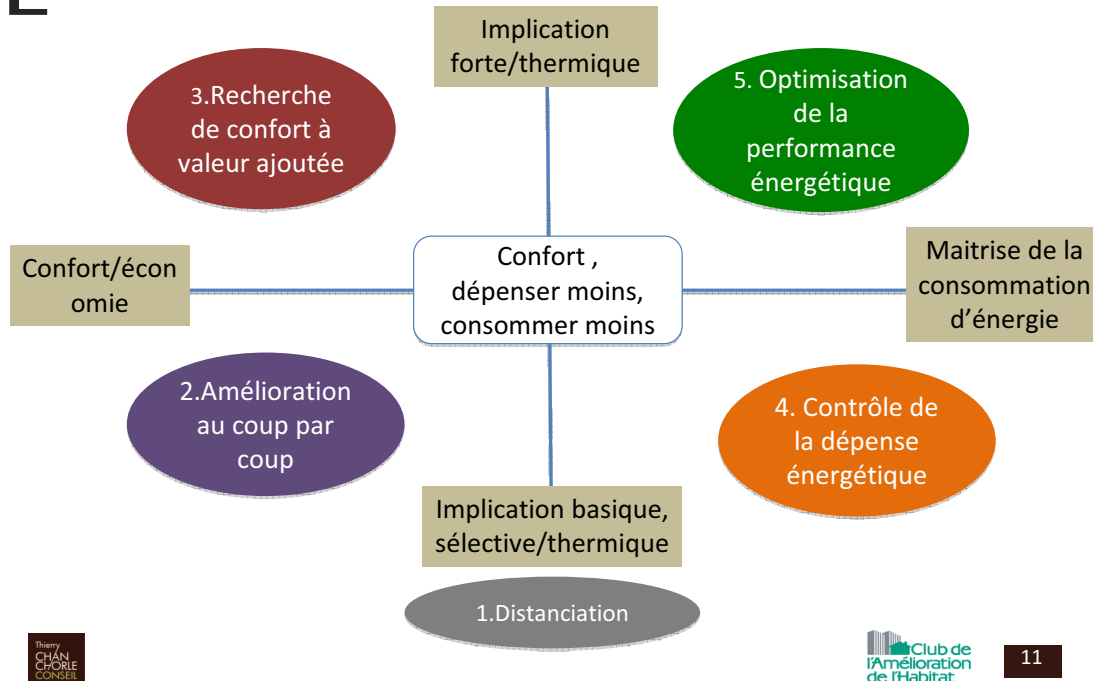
Implication forte/thermique

3.Recherche de confort à valeur ajoutée

5. Optimisation de la performance énergétique

Confort/économie

Confort , dépenser moins, consommer moins

Maitrise de la consommation d'énergie

2.Amélioration au coup par coup

4. Contrôle de la dépense énergétique

Implication basique, sélective/thermique

1.Distanciation

Thierry CHANCHORLE CONSEIL

Club de l'Amélioration de l'Habitat

11